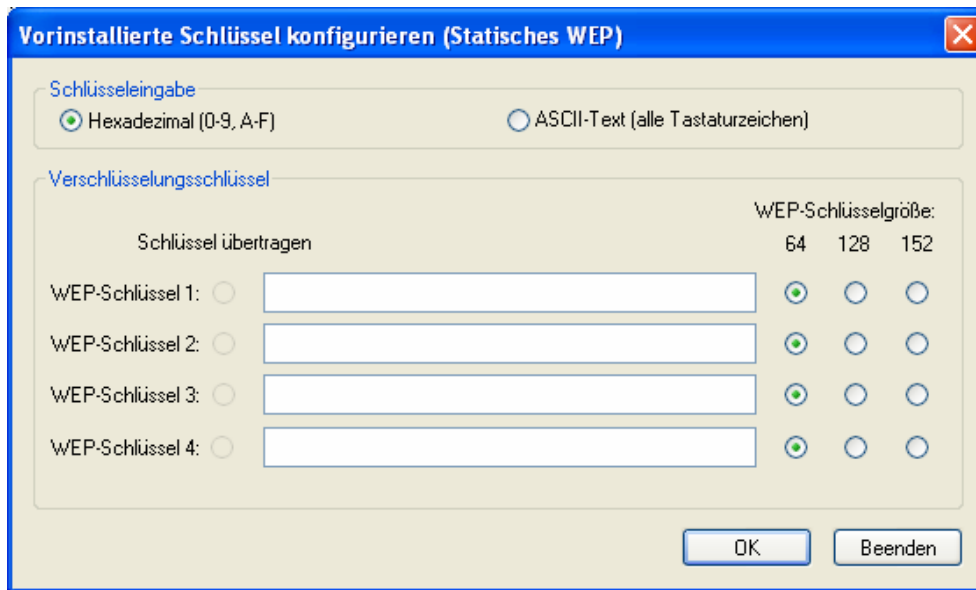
Vorinstallierte Schlüssel konfigurieren (Statisches WEP)

Schlüsseleingabe

Hexadezimal (0-9, A-F)

ASCII-Text (alle Tastaturzeichen)

Verschlüsselungsschlüssel

WEP-Schlüsselgröße:

Schlüssel übertragen

64 128 152

WEP-Schlüssel 1:

WEP-Schlüssel 2:

WEP-Schlüssel 3:

WEP-Schlüssel 4:

OK

Beenden